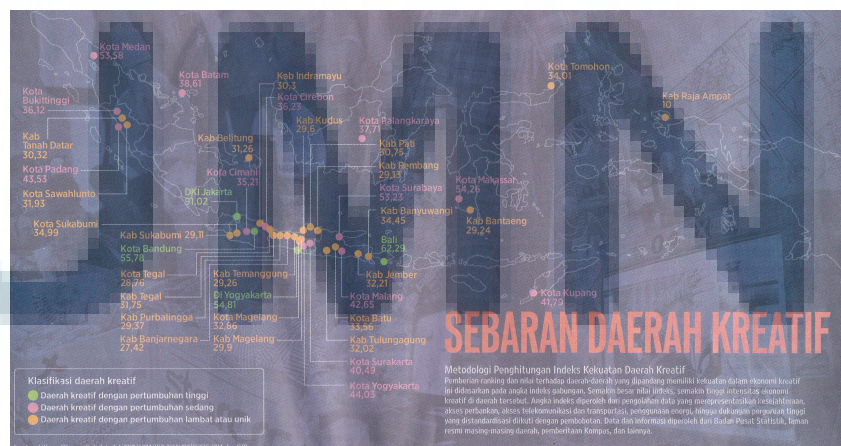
Kota Medan
53,38

Kota Batam
38,61

Kab Indramayu
30,3

Kota Cirebon
36,23

Kota Bukittinggi
36,12

Kab Tanah Datar
30,32

Kota Padang
43,53

Kota Sawahlunto
31,93

Kota Sukabumi
34,99

Kab Belitung
31,26

Kota Cimahi
35,21

DKI Jakarta
31,02

Kab Sukabumi 29,11

Kota Bandung
55,78

Kota Tegal
28,76

Kab Tegal
31,75

Kab Purbalingga
29,37

Kab Banjarnegara
27,42

Kab Temanggung
29,26

DI Yogyakarta
54,81

Kab Magelang
32,86

Kab Magelang
29,9

Kab Kudus
29,6

Kota Palangkaraya
37,71

Kab Pati
30,75

Kab Pembang
29,13

Kota Surabaya
53,23

Kab Banyuwangi
34,45

Kota Makassar
54,26

Kab Bantaeng
29,24

Bali
62,29

Kab Jember
32,21

Kota Malang
42,63

Kota Batu
33,56

Kab Tulungagung
32,02

Kota Surakarta
40,49

Kota Yogyakarta
44,03

Kota Tomohon
34,01

Kab Raja Ampat
10

Kota Kupang
41,75

SEBARAN DAERAH KREATIF

Metodologi Penghitungan Indeks Kekuatan Daerah Kreatif

Pemberian ranking dan nilai terhadap daerah-daerah yang dipandang memiliki kekuatan dalam ekonomi kreatif ini didasarkan pada angka indeks gabungan. Semakin besar nilai indeks, semakin tinggi intensitas ekonomi kreatif di daerah tersebut. Angka indeks diperoleh dari pengolahan data yang merepresentasikan kesejahteraan, akses perbankan, akses telekomunikasi dan transportasi, penggunaan energi, hingga dukungan perguruan tinggi yang distandardisasi diikuti dengan pembobotan. Data dan informasi diperoleh dari Badan Pusat Statistik, laman resmi masing-masing daerah, pemberitaan Kompas, dan lainnya.

Klasifikasi daerah kreatif
Daerah kreatif dengan pertumbuhan tinggi
Daerah kreatif dengan pertumbuhan sedang
Daerah kreatif dengan pertumbuhan lambat atau unik